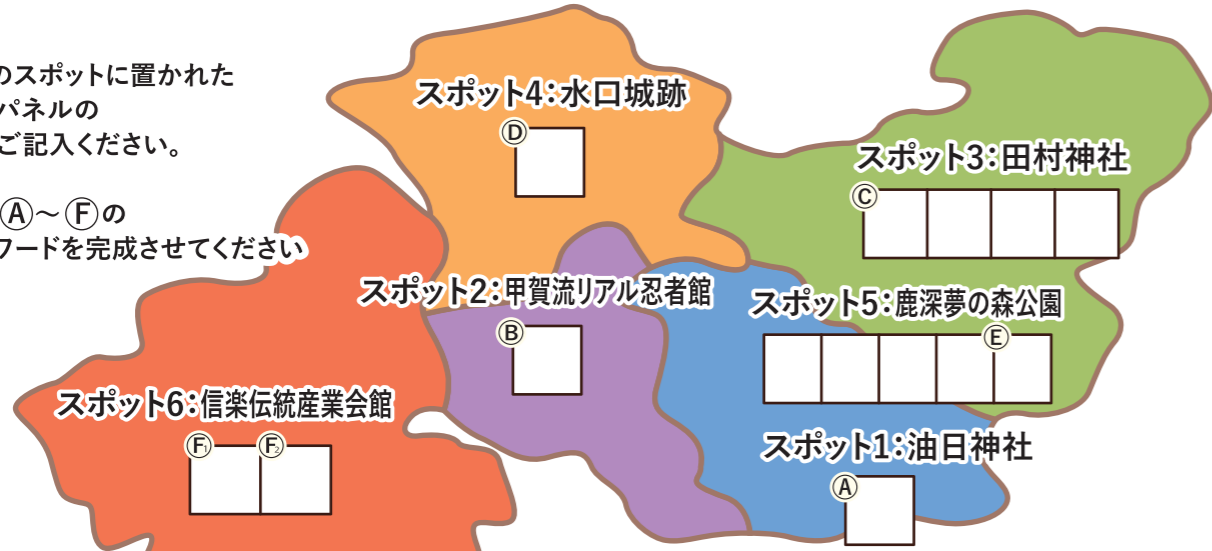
のスポットに置かれた
パネルの
ご記入ください。

Ⓐ～Ⓕの
フードを完成させてください

スポット4：水口城跡
Ⓓ

スポット3：田村神社
Ⓒ

スポット2：甲賀流リアル忍者館
Ⓑ

スポット5：鹿深夢の森公園
Ⓔ

スポット6：信楽伝統産業会館
$F_1$ $F_2$

スポット1：油日神社
Ⓐ